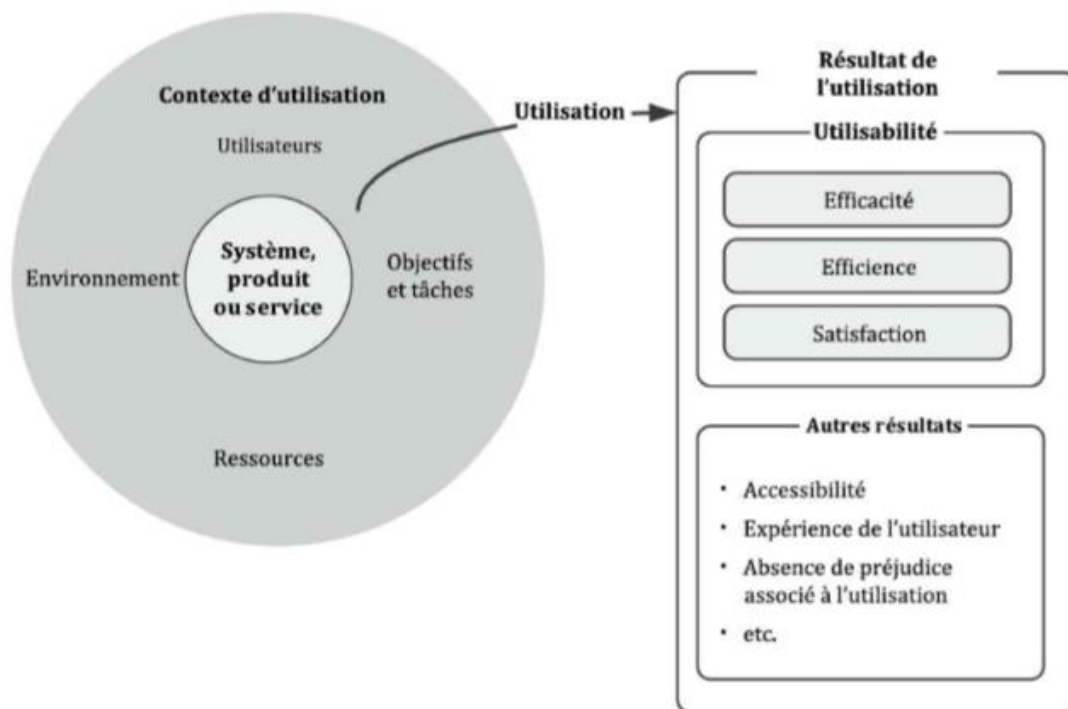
Contexte d'utilisation

Utilisateurs

Environnement

Système, produit ou service

Objectifs et tâches

Ressources

Utilisation

Résultat de l'utilisation

Utilisabilité

Efficacité

Efficience

Satisfaction

Autres résultats

• Accessibilité
• Expérience de l'utilisateur
• Absence de préjudice associé à l'utilisation
• etc.